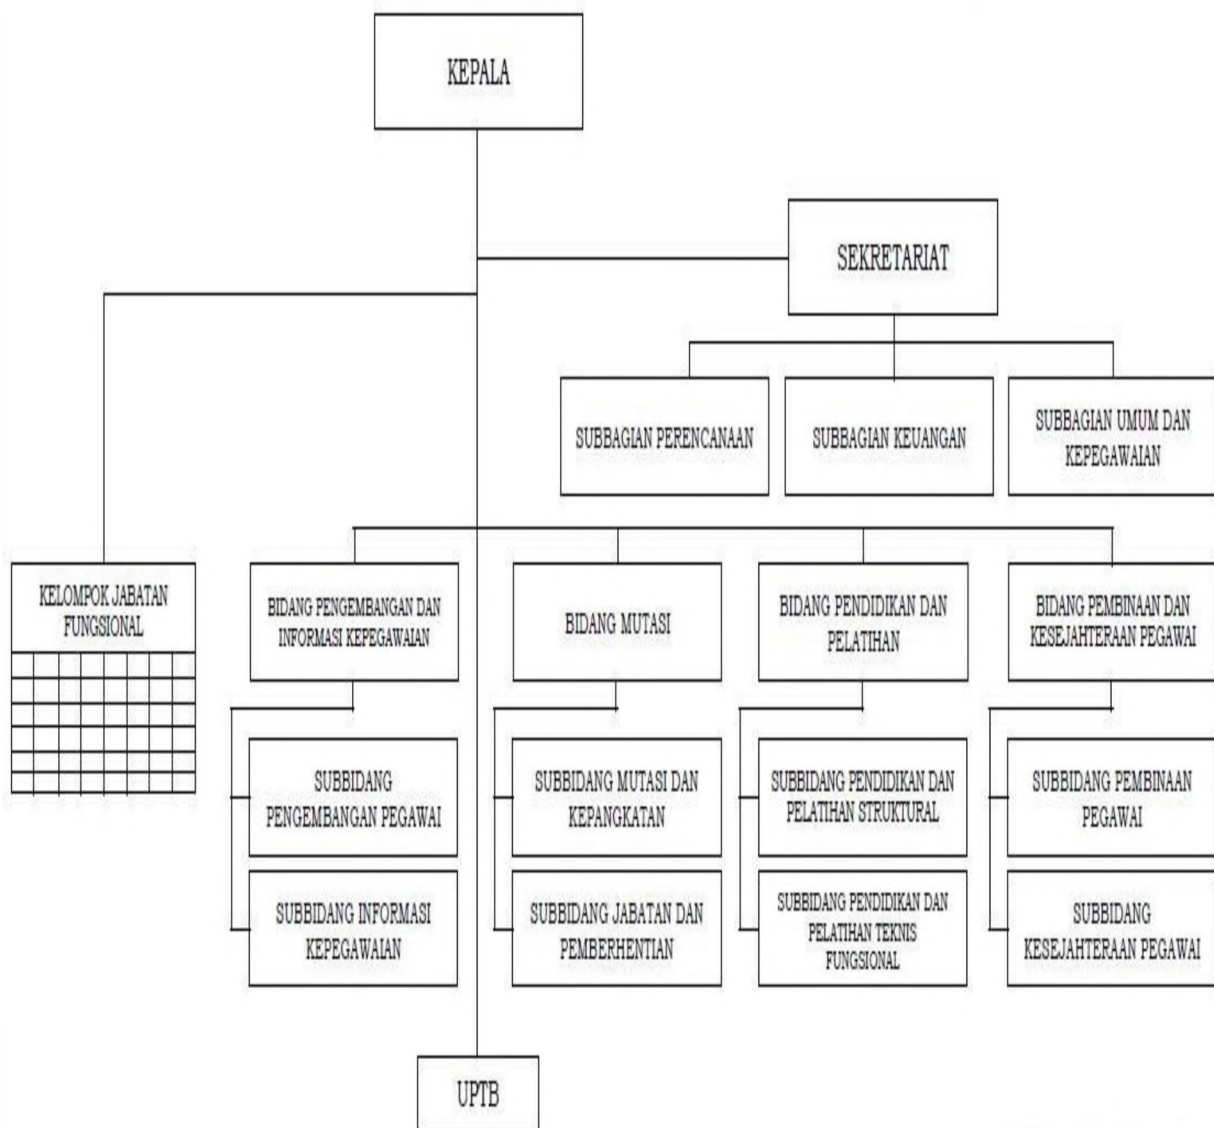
KEPALA

SEKRETARIAT

SUBBAGIAN PERENCANAAN

SUBBAGIAN KEUANGAN

SUBBAGIAN UMUM DAN KEPEGAWAIAN

KELOMPOK JABATAN FUNGSIONAL

BIDANG PENGEMBANGAN DAN INFORMASI KEPEGAWAIAN

SUBBIDANG PENGEMBANGAN PEGAWAI

SUBBIDANG INFORMASI KEPEGAWAIAN

BIDANG MUTASI

SUBBIDANG MUTASI DAN KEPANGKATAN

SUBBIDANG JABATAN DAN PEMBERHENTIAN

BIDANG PENDIDIKAN DAN PELATIHAN

SUBBIDANG PENDIDIKAN DAN PELATIHAN STRUKTURAL

SUBBIDANG PENDIDIKAN DAN PELATIHAN TEKNIS FUNGSIONAL

BIDANG PEMBINAAN DAN KESEJAHTERAAN PEGAWAI

SUBBIDANG PEMBINAAN PEGAWAI

SUBBIDANG KESEJAHTERAAN PEGAWAI

UPTB